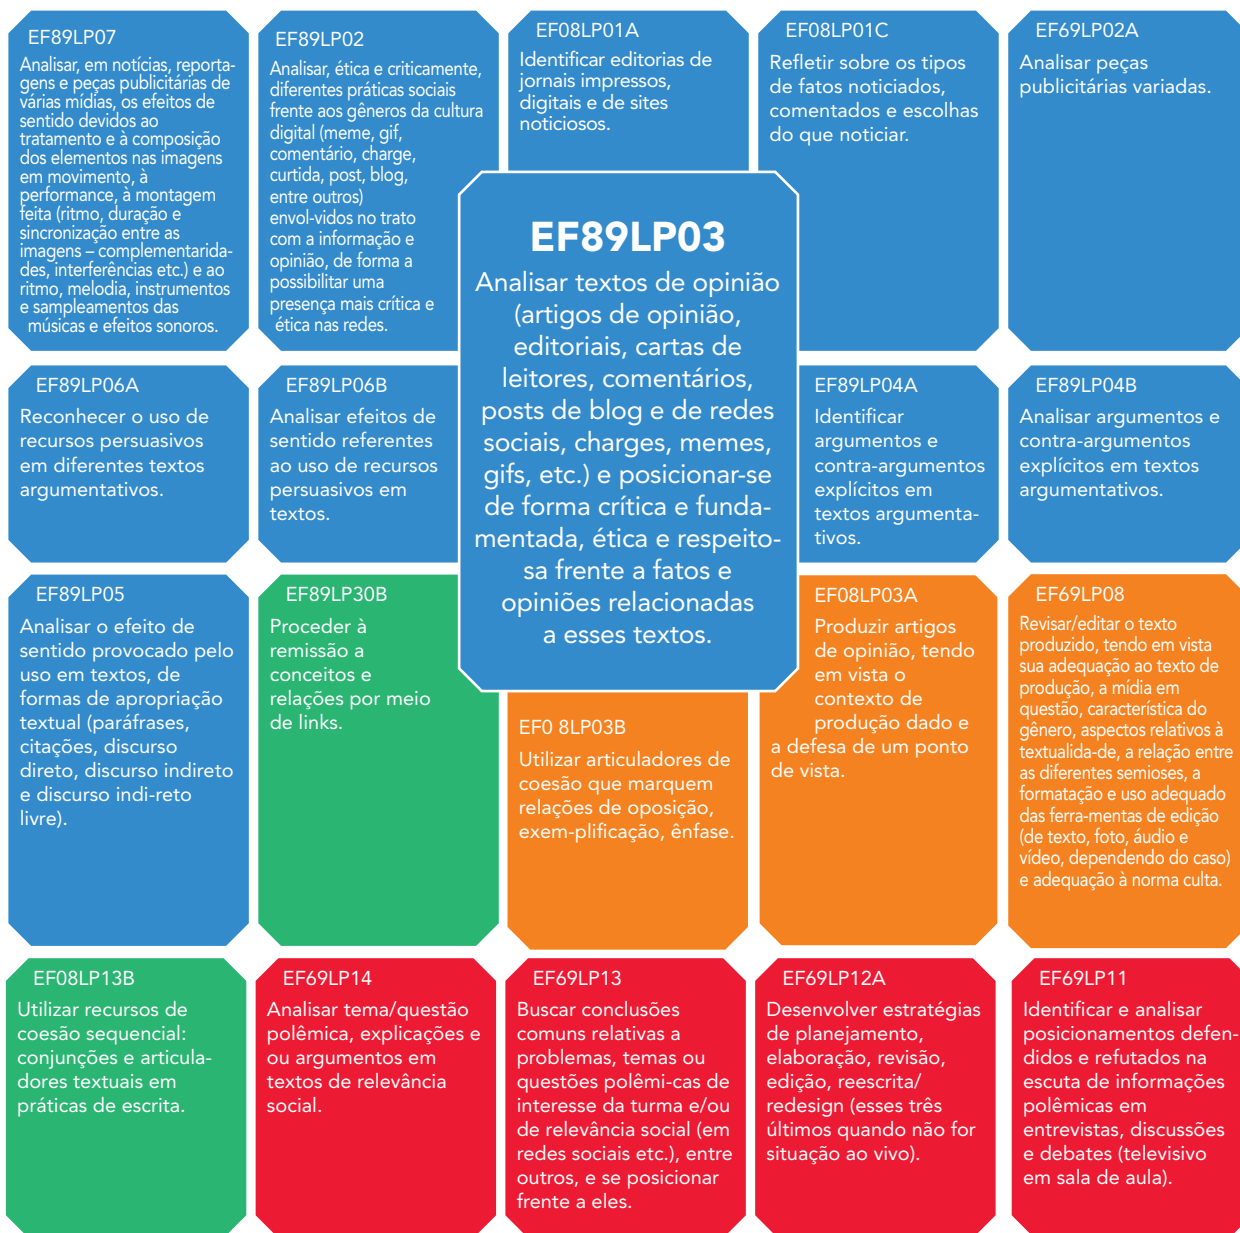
EF89LP07

Analisar, em notícias, reportagens e peças publicitárias de várias mídias, os efeitos de sentido devidos ao tratamento e à composição dos elementos nas imagens em movimento, à performance, à montagem feita (ritmo, duração e sincronização entre as imagens – complementaridades, interferências etc.) e ao ritmo, melodia, instrumentos e sampleamentos das músicas e efeitos sonoros.

EF89LP02

Analisar, ética e criticamente, diferentes práticas sociais frente aos gêneros da cultura digital (meme, gif, comentário, charge, curtida, post, blog, entre outros) envol-vidos no trato com a informação e opinião, de forma a possibilitar uma presença mais crítica e ética nas redes.

EF08LP01A

Identificar editorias de jornais impressos, digitais e de sites noticiosos.

EF08LP01C

Refletir sobre os tipos de fatos noticiados, comentados e escolhas do que noticiar.

EF69LP02A

Analisar peças publicitárias variadas.

EF89LP03

Analisar textos de opinião (artigos de opinião, editoriais, cartas de leitores, comentários, posts de blog e de redes sociais, charges, memes, gifs, etc.) e posicionar-se de forma crítica e fundamentada, ética e respeitosa frente a fatos e opiniões relacionadas a esses textos.

EF89LP06A

Reconhecer o uso de recursos persuasivos em diferentes textos argumentativos.

EF89LP06B

Analisar efeitos de sentido referentes ao uso de recursos persuasivos em textos.

EF89LP04A

Identificar argumentos e contra-argumentos explícitos em textos argumentativos.

EF89LP04B

Analisar argumentos e contra-argumentos explícitos em textos argumentativos.

EF89LP05

Analisar o efeito de sentido provocado pelo uso em textos, de formas de apropriação textual (paráfrases, citações, discurso direto, discurso indireto e discurso indi-reto livre).

EF89LP30B

Proceder à remissão a conceitos e relações por meio de links.

EF0 8LP03B

Utilizar articuladores de coesão que marquem relações de oposição, exem-plificação, ênfase.

EF08LP03A

Produzir artigos de opinião, tendo em vista o contexto de produção dado e a defesa de um ponto de vista.

EF69LP08

Revisar/editar o texto produzido, tendo em vista sua adequação ao texto de produção, a mídia em questão, característica do gênero, aspectos relativos à textualida-de, a relação entre as diferentes semioses, a formatação e uso adequado das ferra-mentas de edição (de texto, foto, áudio e vídeo, dependendo do caso) e adequação à norma culta.

EF08LP13B

Utilizar recursos de coesão sequencial: conjunções e articuladores textuais em práticas de escrita.

EF69LP14

Analisar tema/questão polêmica, explicações e ou argumentos em textos de relevância social.

EF69LP13

Buscar conclusões comuns relativas a problemas, temas ou questões polêmi-cas de interesse da turma e/ou de relevância social (em redes sociais etc.), entre outros, e se posicionar frente a eles.

EF69LP12A

Desenvolver estratégias de planejamento, elaboração, revisão, edição, reescrita/ redesign (esses três últimos quando não for situação ao vivo).

EF69LP11

Identificar e analisar posicionamentos defendidos e refutados na escuta de informações polêmicas em entrevistas, discussões e debates (televisivo em sala de aula).